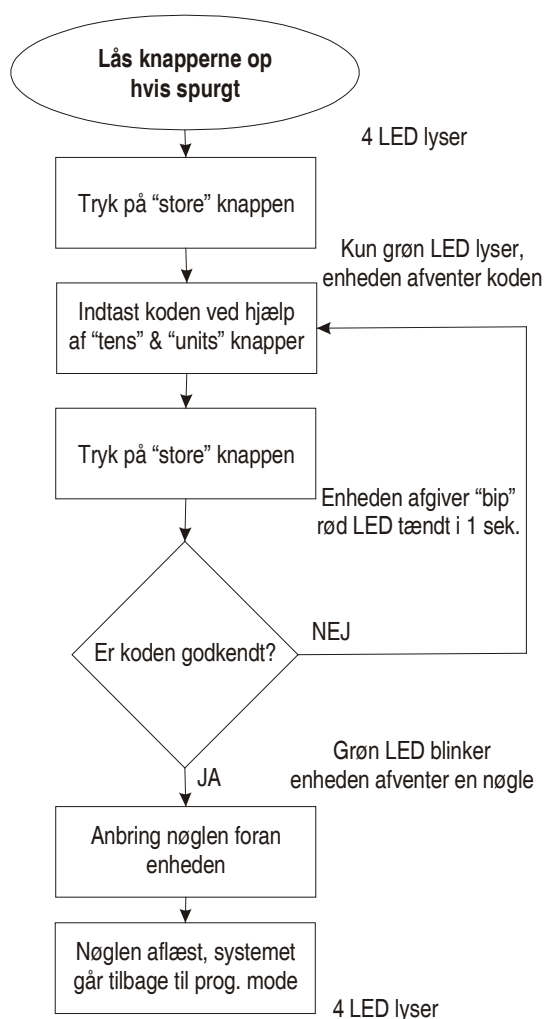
Lås knapperne op hvis spurgt

4 LED lyser

Tryk på “store” knappen

Kun grøn LED lyser, enheden afventer koden

Indtast koden ved hjælp af “tens” & “units” knapper

Tryk på “store” knappen

Enheden afgiver “bip” rød LED tændt i 1 sek.

Er koden godkendt?

NEJ

Grøn LED blinker enheden afventer en nøgle

JA

Anbring nøglen foran enheden

Nøglen aflæst, systemet går tilbage til prog. mode

4 LED lyser